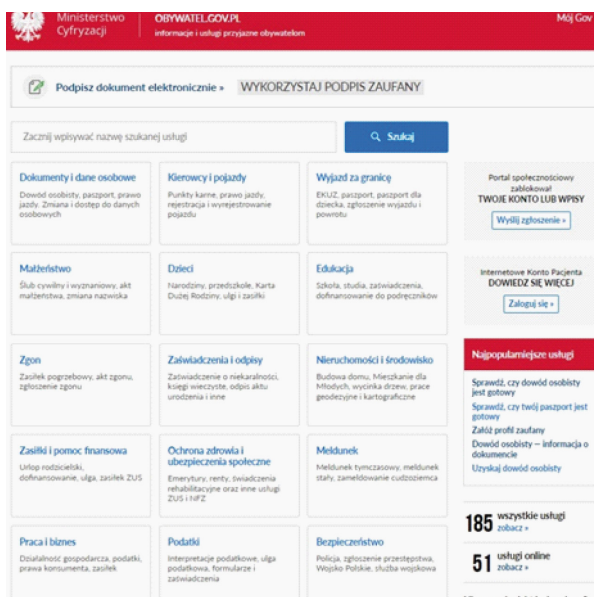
Ministerstwo Cyfryzacji

OBYWATEL.GOV.PL
informacje i usługi przyjazne obywatelom

Mój Gov

Podpisz dokument elektronicznie » WYKORZYSTAJ PODPIS ZAUFANY

Zacznij wpisywać nazwę szukanej usługi

Szukaj

Dokumenty i dane osobowe
Dowód osobisty, paszport, prawo jazdy. Zmiana i dostęp do danych osobowych

Kierowcy i pojazdy
Punkty karne, prawo jazdy, rejestracja i wyrejestrowanie pojazdu

Wyjazd za granicę
EKUZ, paszport, paszport dla dziecka, zgłoszenie wyjazdu i powrotu

Portal społecznościowy zablokował TWOJE KONTO LUB WPISY
Wyślij zgłoszenie »

Małżeństwo
Ślub cywilny i wyznaniowy, akt małżeństwa, zmiana nazwiska

Dzieci
Narodziny, przedszkole, Karta Dużej Rodziny, ulgi i zasiłki

Edukacja
Szkoła, studia, zaświadczenia, dofinansowanie do podręczników

Internetowe Konto Pacjenta
DOWIEDZ SIĘ WIĘCEJ
Zaloguj się »

Zgon
Zasiłek pogrzebowy, akt zgonu, zgłoszenie zgonu

Zaświadczenia i odpisy
Zaświadczenie o niekaralności, księgi wieczyste, odpis aktu urodzenia i inne

Nieruchomości i środowisko
Budowa domu, Mieszkanie dla Młodych, wycinka drzew, prace geodezyjne i kartograficzne

Najpopularniejsze usługi
Sprawdź, czy dowód osobisty jest gotowy
Sprawdź, czy twój paszport jest gotowy
Załóż profil zaufany
Dowód osobisty – informacja o dokumencie
Uzyskaj dowód osobisty

Zasiłki i pomoc finansowa
Urlop rodzicielski, dofinansowanie, ulga, zasiłek ZUS

Ochrona zdrowia i ubezpieczenia społeczne
Emerytury, renty, świadczenia rehabilitacyjne oraz inne usługi ZUS i NFZ

Meldunek
Meldunek tymczasowy, meldunek stały, zameldowanie cudzoziemca

185 wszystkie usługi
zobacz »

51 usługi online
zobacz »

Praca i biznes
Działalność gospodarcza, podatki, prawa konsumenta, zasiłek

Podatki
Interpretacje podatkowe, ulga podatkowa, formularze i zaświadczenia

Bezpieczeństwo
Policja, zgłoszenie przestępstwa, Wojsko Polskie, służba wojskowa